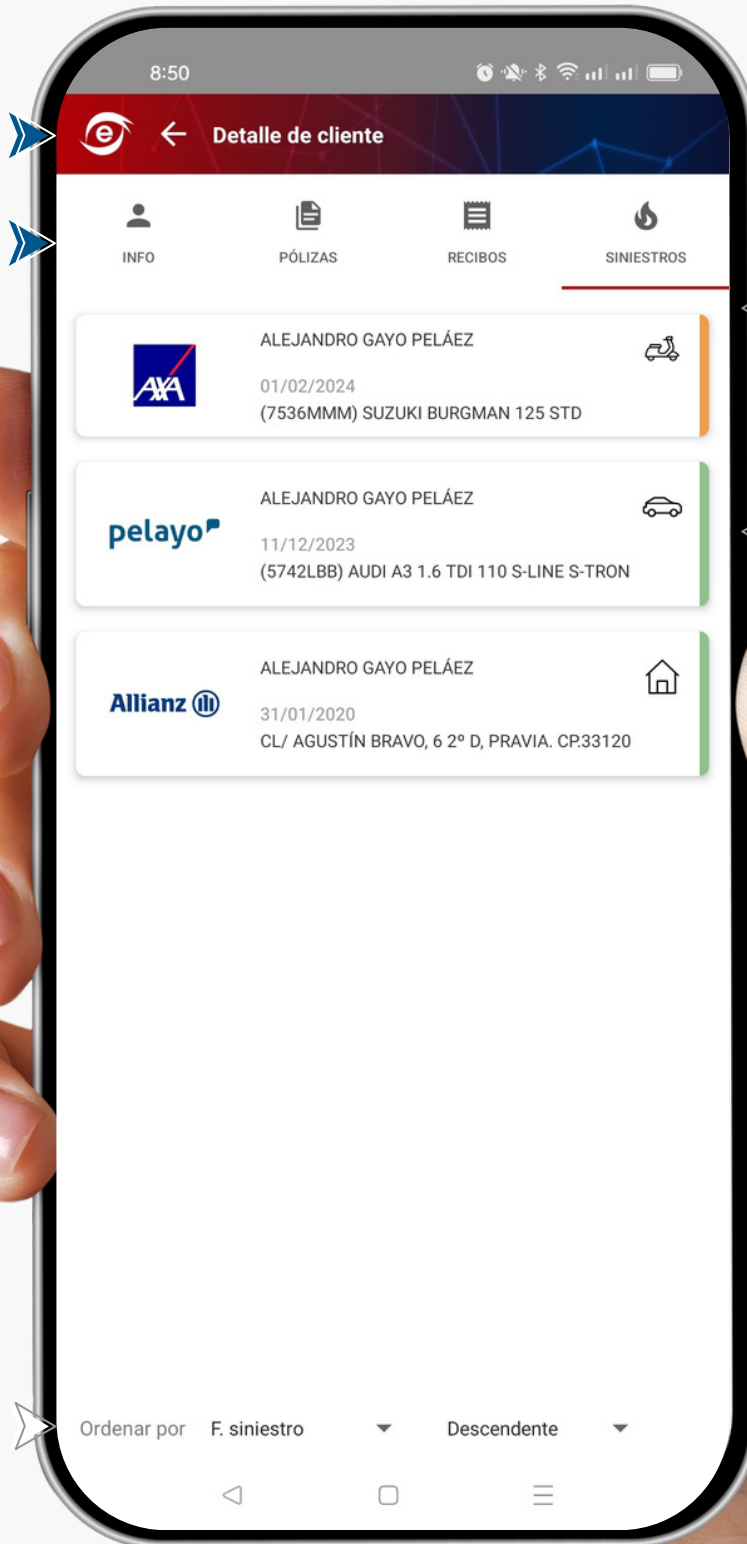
8:50

Detalle de cliente

INFO
PÓLIZAS
RECIBOS
SINIESTROS

AXA
ALEJANDRO GAYO PELÁEZ
01/02/2024
(7536MMM) SUZUKI BURGMAN 125 STD

pelayo
ALEJANDRO GAYO PELÁEZ
11/12/2023
(5742LBB) AUDI A3 1.6 TDI 110 S-LINE S-TRON

Allianz
ALEJANDRO GAYO PELÁEZ
31/01/2020
CL/ AGUSTÍN BRAVO, 6 2º D, PRAVIA. CP.33120

Ordenar por F. siniestro Descendente